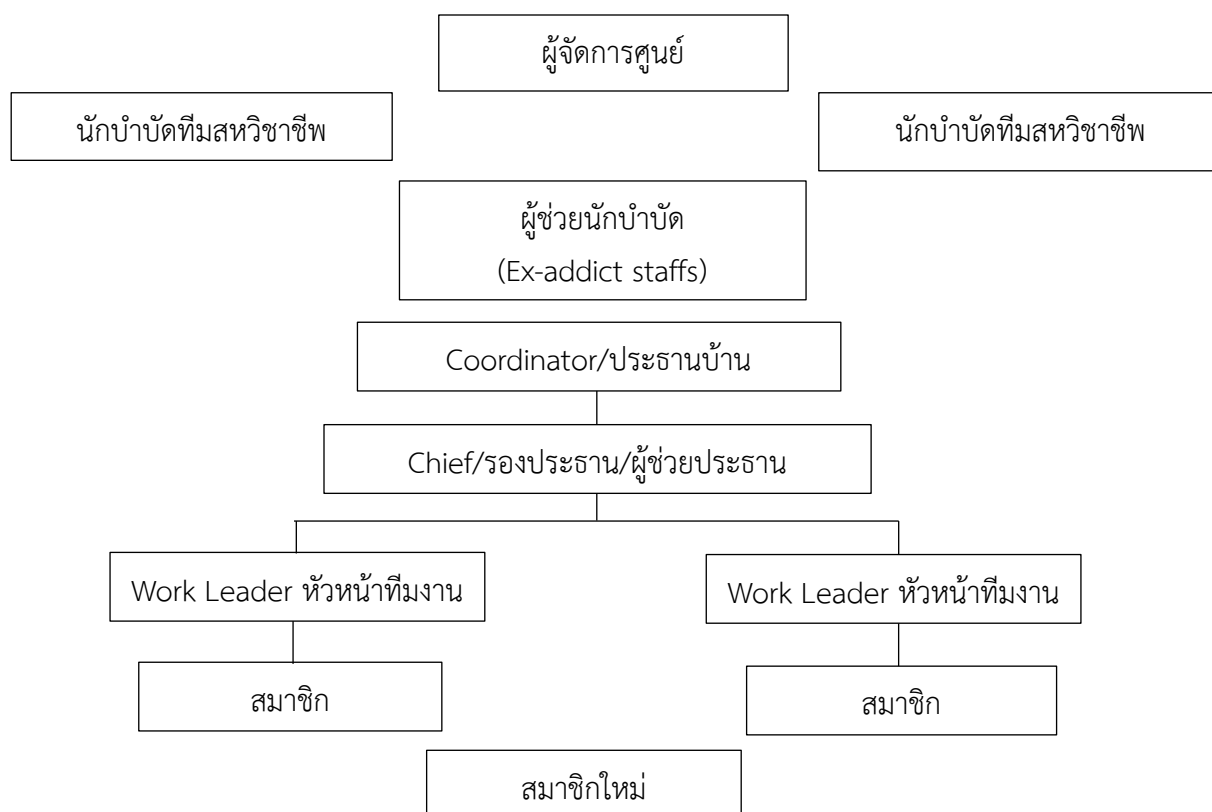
ผู้จัดการศูนย์

นักบำบัดทีมสหวิชาชีพ

นักบำบัดทีมสหวิชาชีพ

ผู้ช่วยนักบำบัด
(Ex-addict staffs)

Coordinator/ประธานบ้าน

Chief/รองประธาน/ผู้ช่วยประธาน

Work Leader หัวหน้าทีมงาน

Work Leader หัวหน้าทีมงาน

สมาชิก

สมาชิก

สมาชิกใหม่